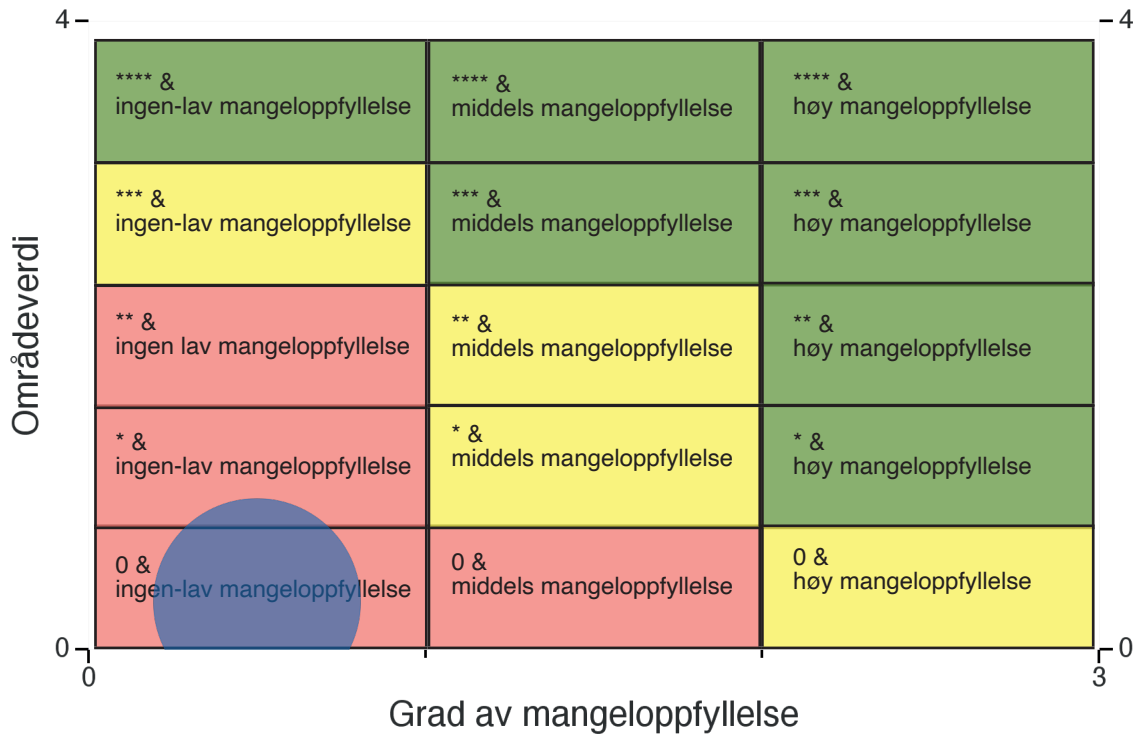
4
4
Områdeverdi

| | | |
|---|---|---|
| **** & ingen-lav mangeloppfyllelse | **** & middels mangeloppfyllelse | **** & høy mangeloppfyllelse |
| *** & ingen-lav mangeloppfyllelse | *** & middels mangeloppfyllelse | *** & høy mangeloppfyllelse |
| ** & ingen lav mangeloppfyllelse | ** & middels mangeloppfyllelse | ** & høy mangeloppfyllelse |
| * & ingen-lav mangeloppfyllelse | * & middels mangeloppfyllelse | * & høy mangeloppfyllelse |
| 0 & ingen-lav mangeloppfyllelse | 0 & middels mangeloppfyllelse | 0 & høy mangeloppfyllelse |

0
0
0
3
Grad av mangeloppfyllelse